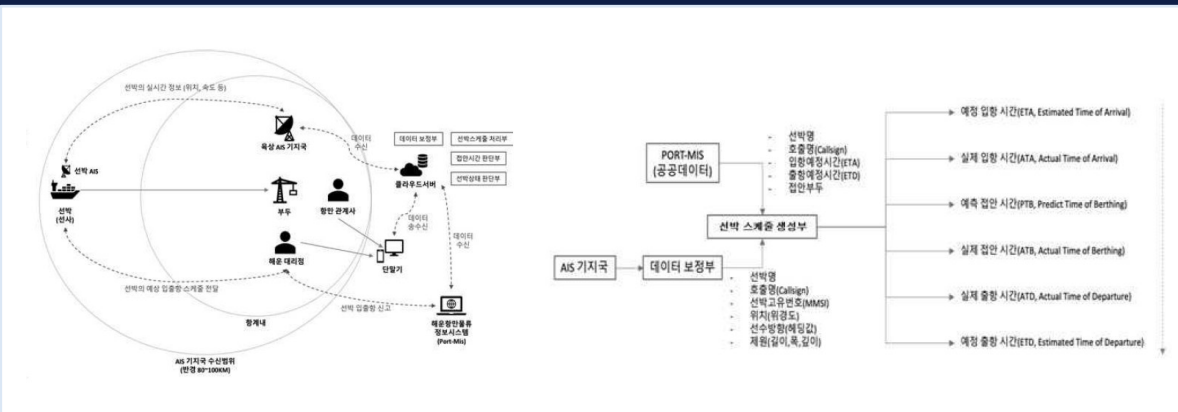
선박의 실시간 정보 (위치, 속도 등)

육상 AIS 기지국

데이터 수신

데이터 보정부

선박스케줄 처리부

접안시간 판단부

선박상태 판단부

선박 AIS

선박 (선사)

부두

항만 관계사

클라우드서버

데이터 송수신

데이터 수신

해운 대리점

단말기

선박의 예상 입출항 스케줄 전달

선박 입출항 신고

해운항만물류 정보시스템 (Port-Mis)

항계내

AIS 기지국 수신범위 (반경 80~100KM)

PORT-MIS (공공데이터)

- 선박명
- 호출명(Callsign)
- 입항예정시간(ETA)
- 출항예정시간(ETD)
- 접안부두

선박 스케줄 생성부

AIS 기지국

데이터 보정부

- 선박명
- 호출명(Callsign)
- 선박고유번호(MMSI)
- 위치(위경도)
- 선수방향(헤딩값)
- 제원(길이,폭,깊이)

예정 입항 시간(ETA, Estimated Time of Arrival)

실제 입항 시간(ATA, Actual Time of Arrival)

예측 접안 시간(PTB, Predict Time of Berthing)

실제 접안 시간(ATB, Actual Time of Berthing)

실제 출항 시간(ATD, Actual Time of Departure)

예정 출항 시간(ETD, Estimated Time of Departure)